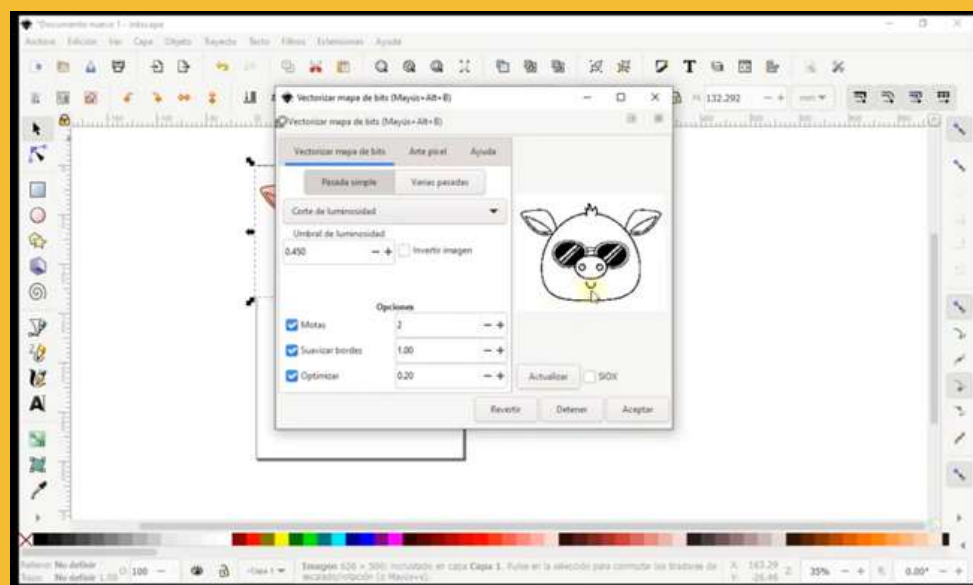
*Documento nuevo 1 - Inkscape

Archivo Edición Ver Capa Objeto Trayecto Texto Filtros Extensiones Ayuda

Vectorizar mapa de bits (Mayús+Alt+B)

Vectorizar mapa de bits (Mayús+Alt+B)

Vectorizar mapa de bits Arte píxel Ayuda

Pasada simple Varias pasadas

Corte de luminosidad

Umbral de luminosidad

0.450 − + Invertir imagen

Opciones

Motas 2 − +

Suavizar bordes 1.00 − +

Optimizar 0.20 − +

Actualizar SIOX

Revertir Detener Aceptar

132.292

Relleno: No definir
Trazo: No definir 1.00

100

Capa 1

Imagen 636 × 500: incrustado en capa Capa 1. Pulse en la selección para conmutar los tiradores de escalado/rotación (o Mayús+s).

X: 143.29
Y: -26.46

35%

0.00°